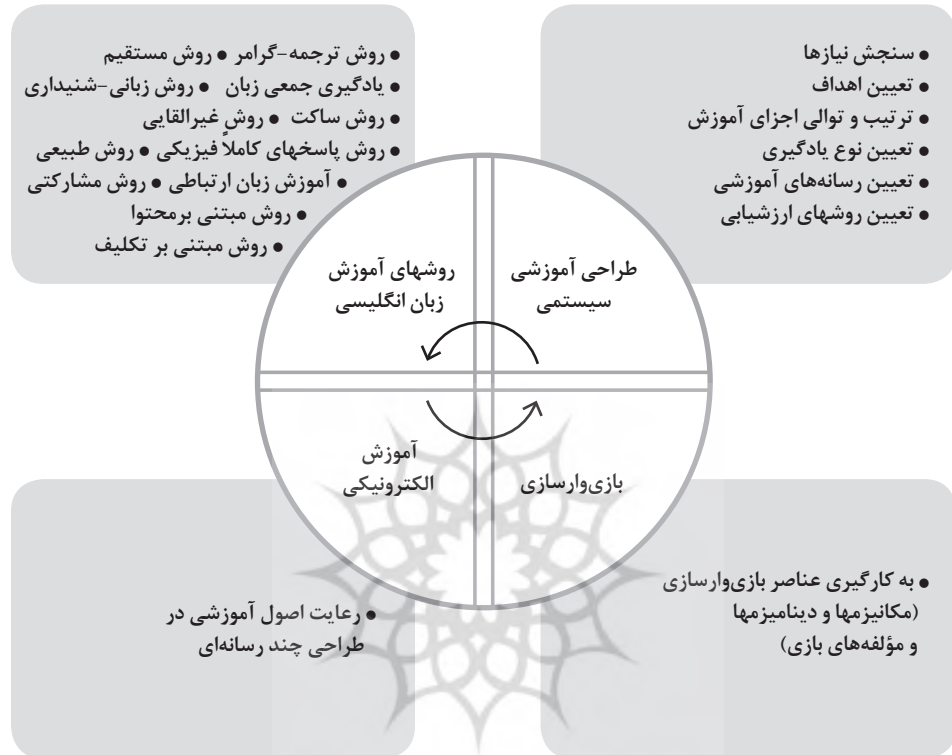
• روش ترجمه-گرامر • روش مستقیم
• یادگیری جمعی زبان • روش زبانی-شنیداری
• روش ساکت • روش غیرالقایی
• روش پاسخهای کاملاً فیزیکی • روش طبیعی
• آموزش زبان ارتباطی • روش مشارکتی
• روش مبتنی برمحتوا
• روش مبتنی بر تکلیف

• سنجش نیازها
• تعیین اهداف
• ترتیب و توالی اجزای آموزش
• تعیین نوع یادگیری
• تعیین رسانه‌های آموزشی
• تعیین روشهای ارزشیابی

روشهای آموزش زبان انگلیسی

طراحی آموزشی سیستمی

آموزش الکترونیکی

بازی‌وارسازی

• رعایت اصول آموزشی در طراحی چند رسانه‌ای

• به کارگیری عناصر بازی‌وارسازی (مکانیزمها و دینامیزمها و مؤلفه‌های بازی)